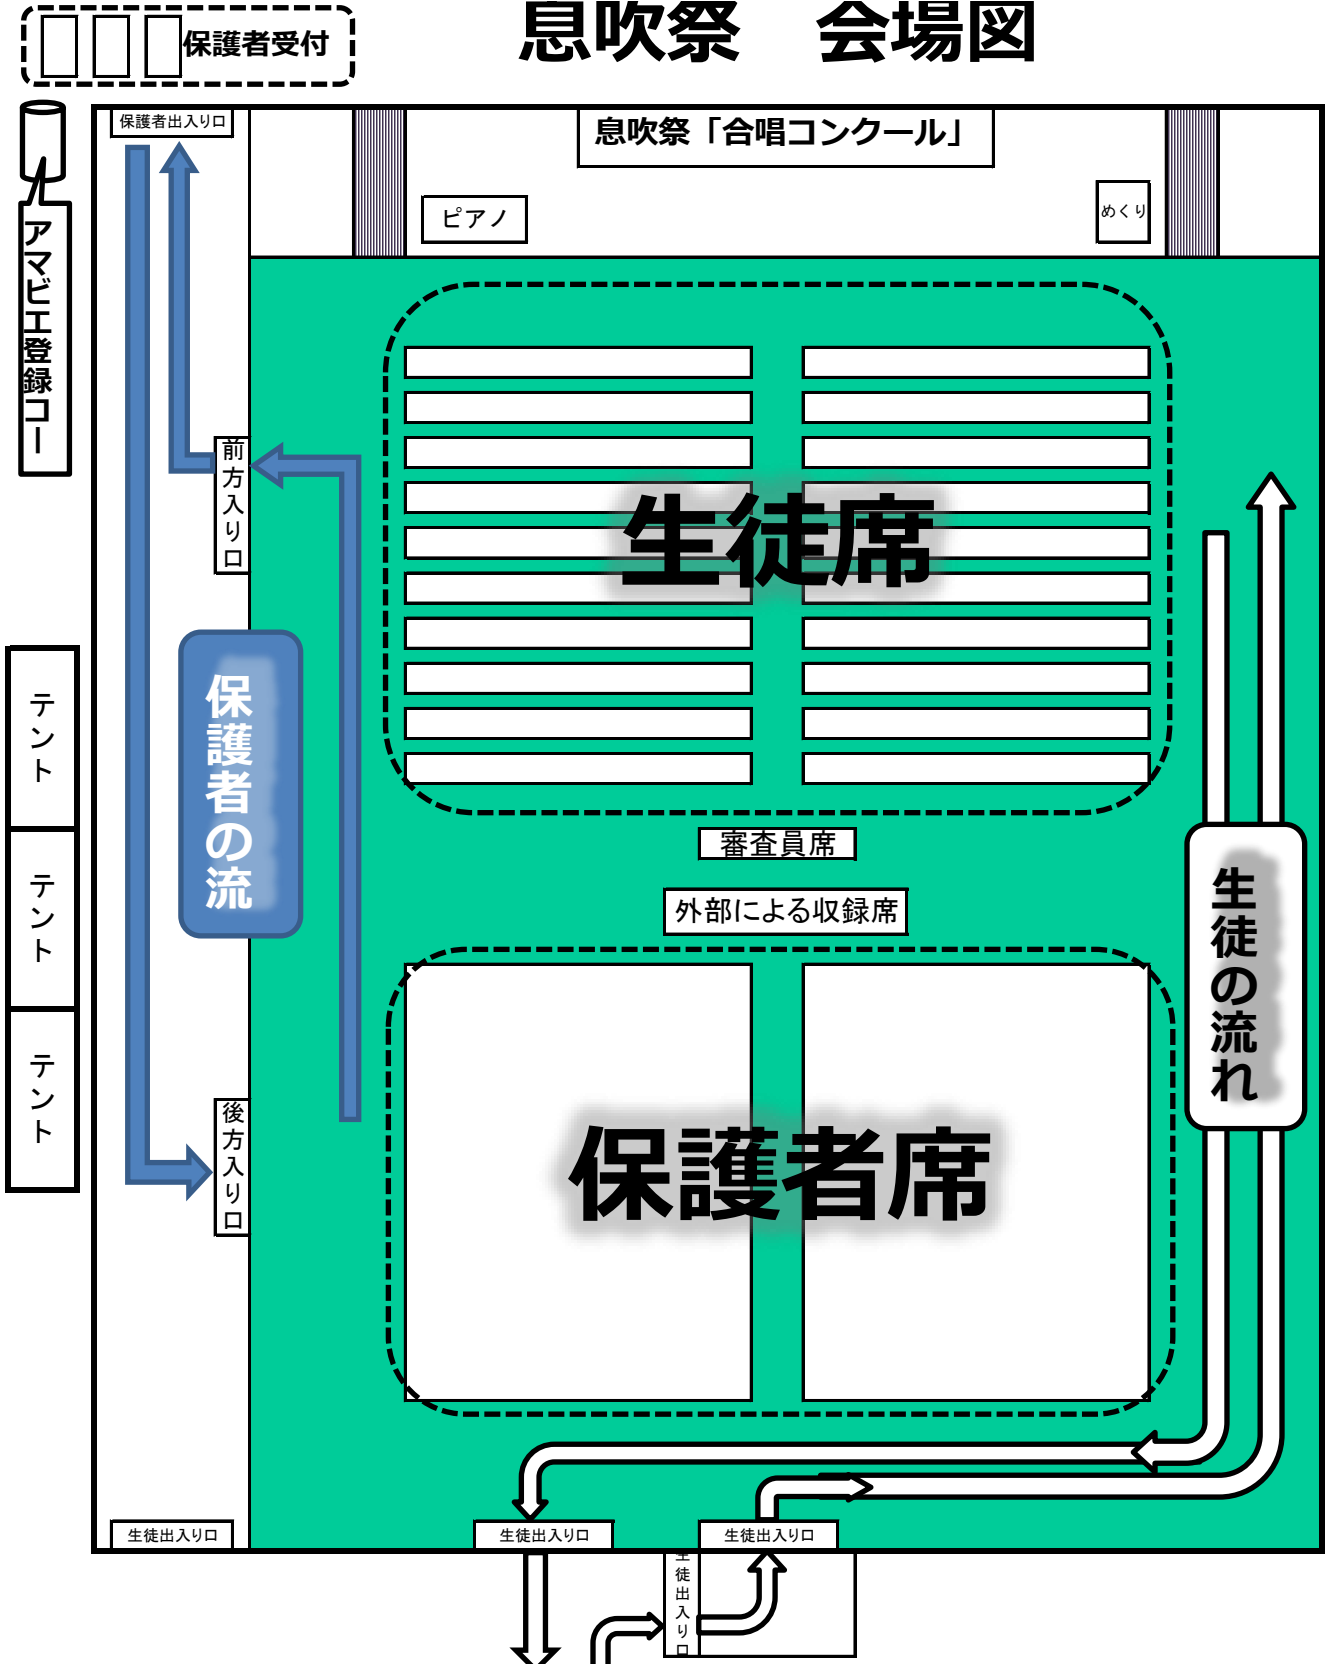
保護者受付

息吹祭　会場図

アマビエ登録コーナー

保護者出入り口

息吹祭「合唱コンクール」

ピアノ

めくり

前方入り口

生徒席

保護者の流れ

テント

テント

テント

審査員席

外部による収録席

生徒の流れ

後方入り口

保護者席

生徒出入り口

生徒出入り口

生徒出入り口

生徒出入り口